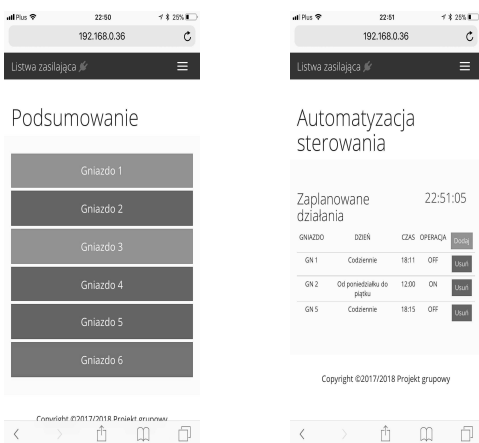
Plus 22:50 25%

192.168.0.36

Listwa zasilająca

Podsumowanie

Gniazdo 1

Gniazdo 2

Gniazdo 3

Gniazdo 4

Gniazdo 5

Gniazdo 6

Copyright ©2017/2018 Projekt grupowy

Plus 22:51 25%

192.168.0.36

Listwa zasilająca

Automatyzacja sterowania

Zaplanowane działania

22:51:05

| GNIAZDO | DZIEŃ | CZAS | OPERACJA | Dodaj |
|---|---|---|---|---|
| GN 1 | Codziennie | 18:11 | OFF | Usuń |
| GN 2 | Od poniedziałku do piątku | 12:00 | ON | Usuń |
| GN 5 | Codziennie | 18:15 | OFF | Usuń |

Copyright ©2017/2018 Projekt grupowy